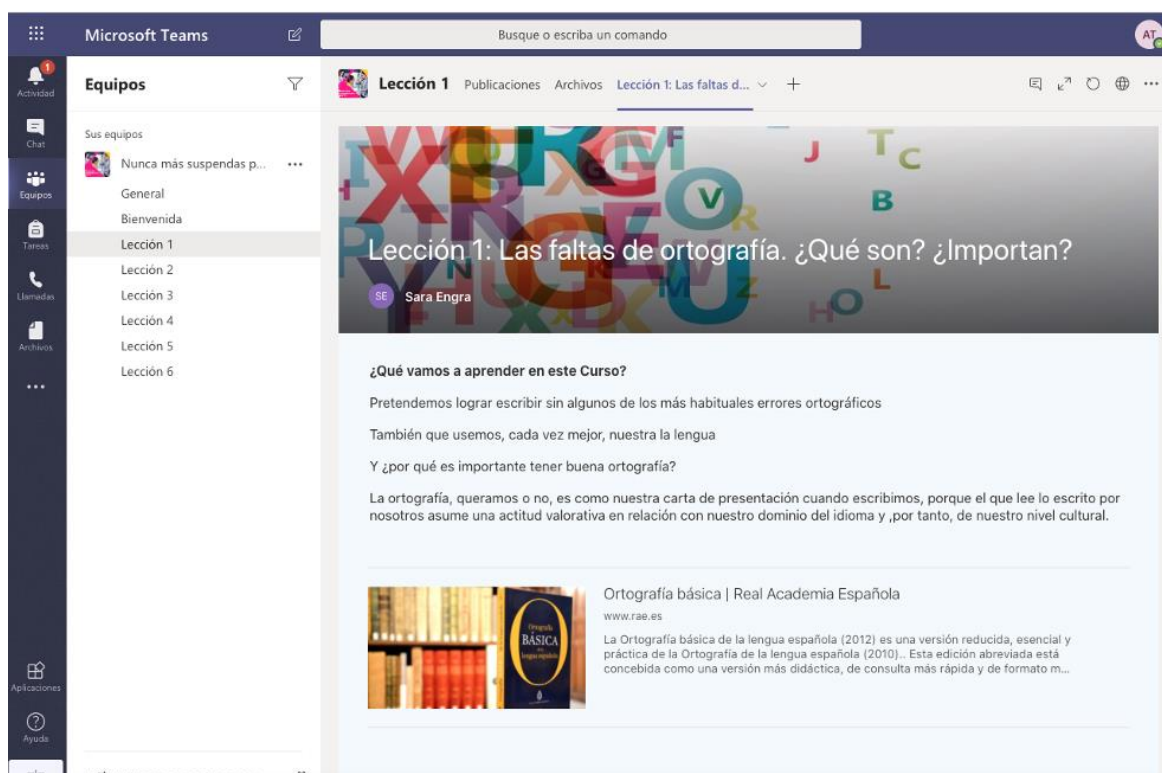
Microsoft Teams

Busque o escriba un comando

AT

1
Actividad

Chat

Equipos

Tareas

Llamadas

Archivos

...

Aplicaciones

Ayuda

Equipos

Sus equipos

Nunca más suspendas p... ...

General

Bienvenida

Lección 1

Lección 2

Lección 3

Lección 4

Lección 5

Lección 6

Lección 1 Publicaciones Archivos Lección 1: Las faltas d... +

Lección 1: Las faltas de ortografía. ¿Qué son? ¿Importan?

SE Sara Engra

¿Qué vamos a aprender en este Curso?

Pretendemos lograr escribir sin algunos de los más habituales errores ortográficos

También que usemos, cada vez mejor, nuestra la lengua

Y ¿por qué es importante tener buena ortografía?

La ortografía, queramos o no, es como nuestra carta de presentación cuando escribimos, porque el que lee lo escrito por nosotros asume una actitud valorativa en relación con nuestro dominio del idioma y ,por tanto, de nuestro nivel cultural.

Ortografía básica | Real Academia Española

www.rae.es

La Ortografía básica de la lengua española (2012) es una versión reducida, esencial y práctica de la Ortografía de la lengua española (2010).. Esta edición abreviada está concebida como una versión más didáctica, de consulta más rápida y de formato m...

Ortografía BÁSICA de la lengua española